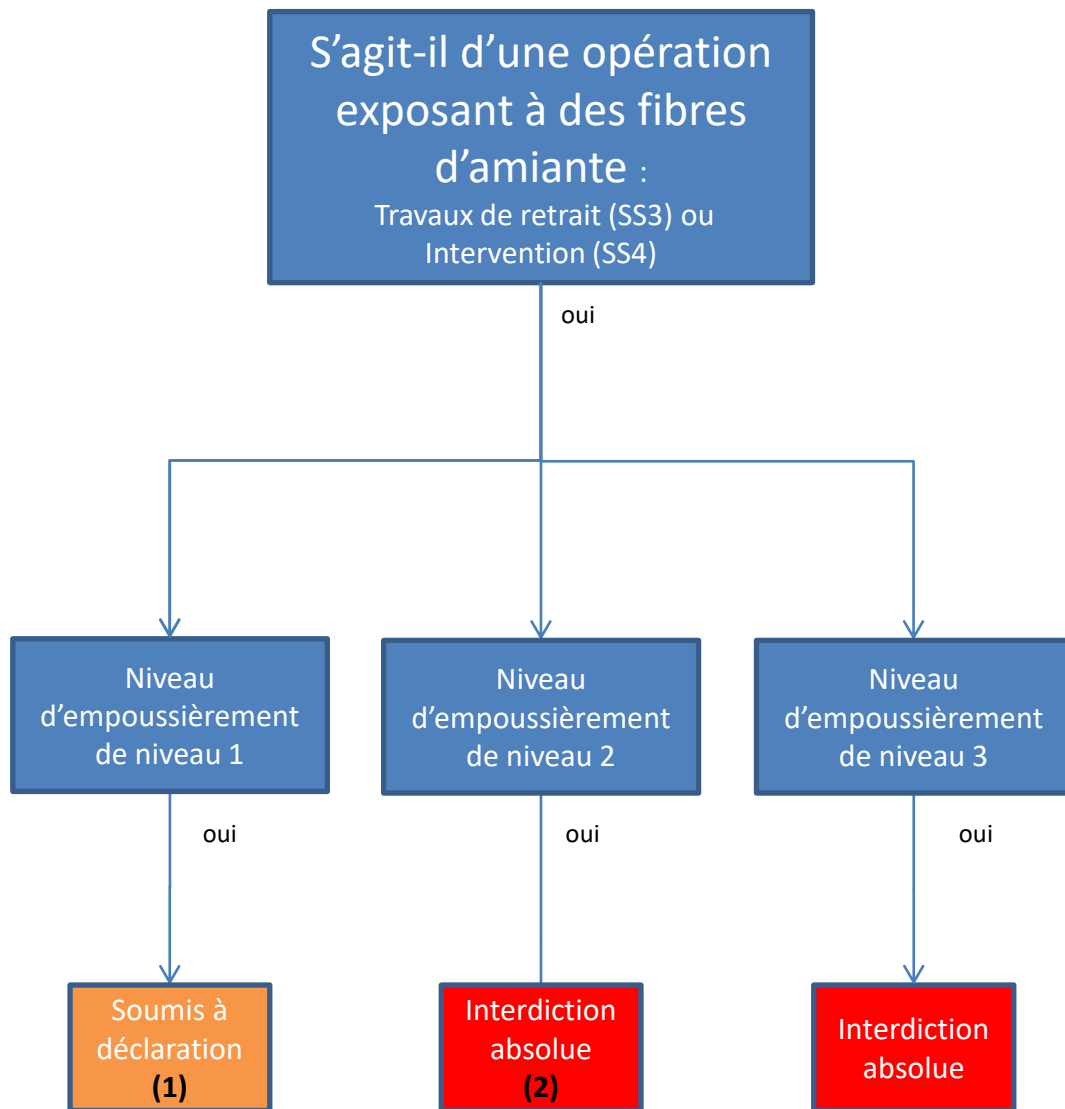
S’agit-il d’une opération exposant à des fibres d’amiante :
Travaux de retrait (SS3) ou Intervention (SS4)

oui

Niveau d’empoussièrement de niveau 1

Niveau d’empoussièrement de niveau 2

Niveau d’empoussièrement de niveau 3

oui

oui

oui

Soumis à déclaration
(1)

Interdiction absolue
(2)

Interdiction absolue